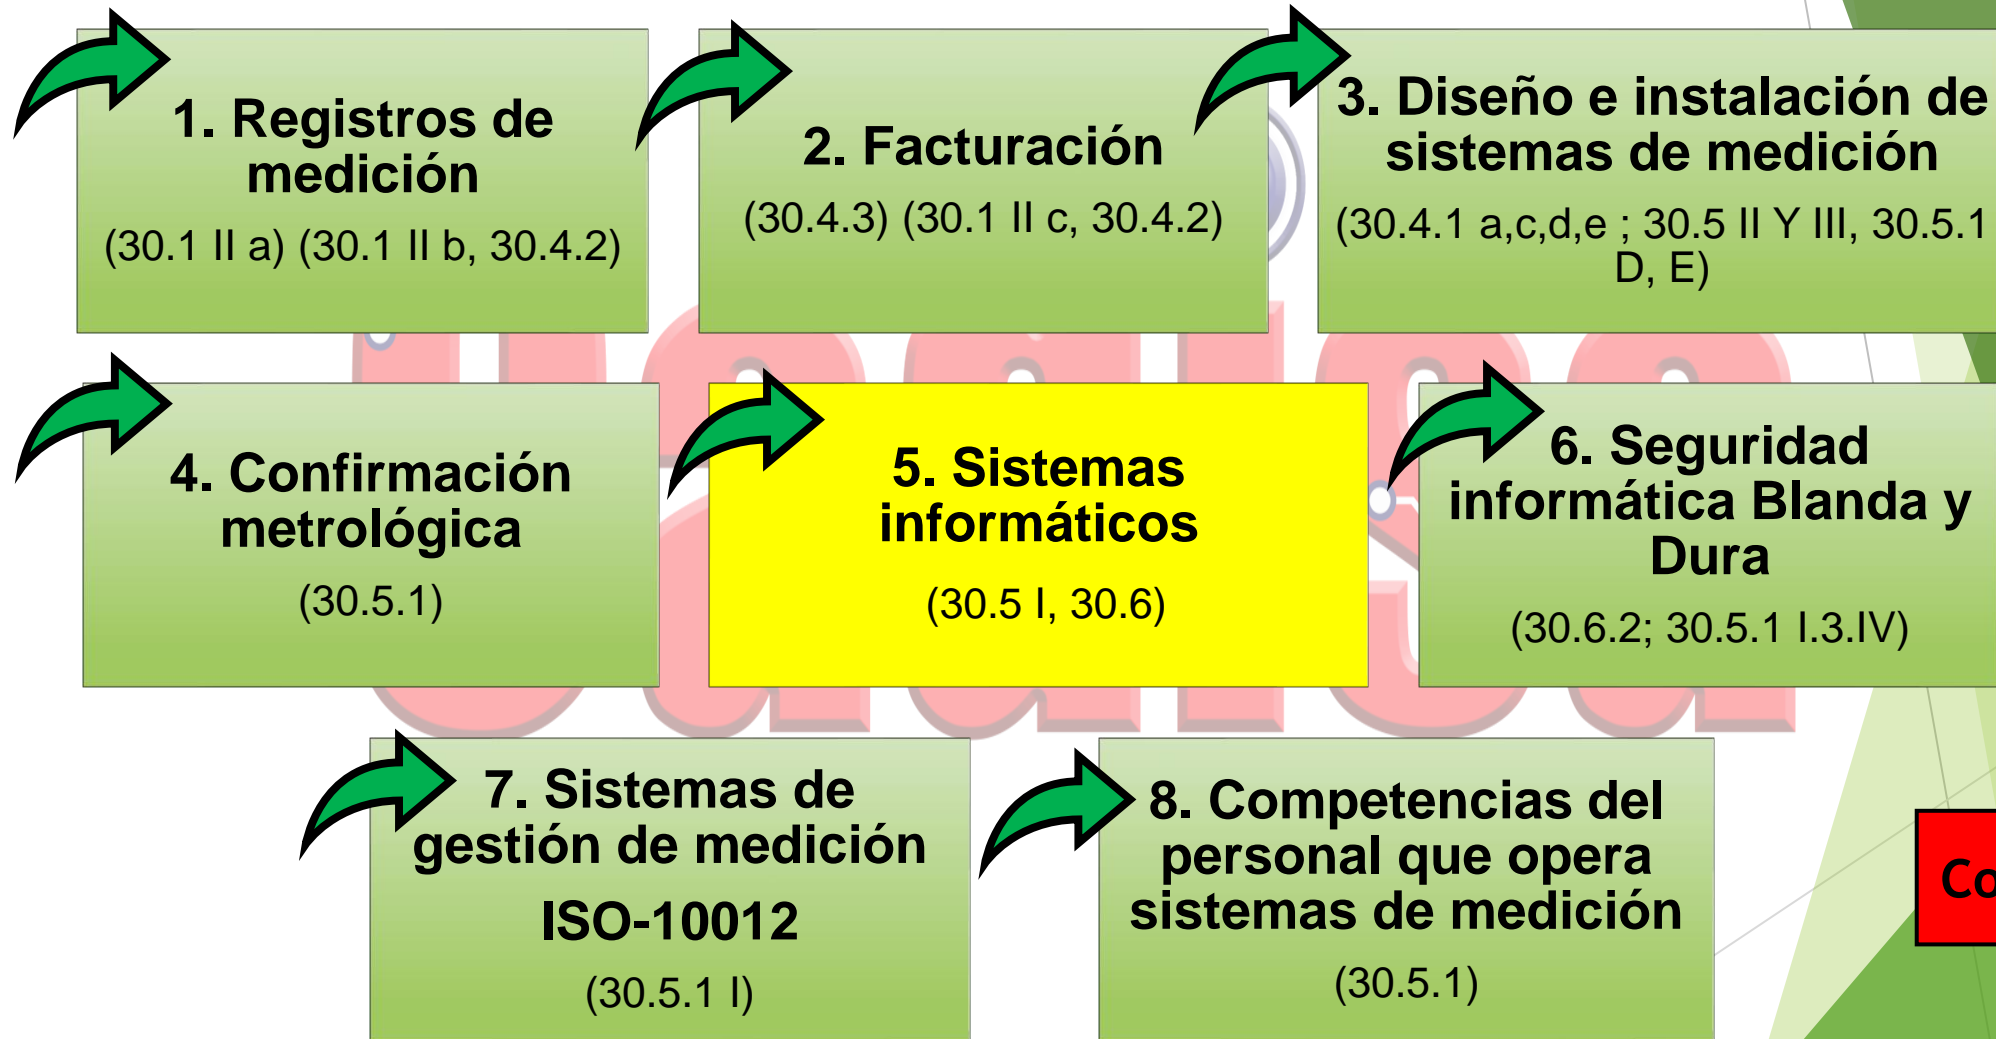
1. Registros de medición
(30.1 II a) (30.1 II b, 30.4.2)

2. Facturación
(30.4.3) (30.1 II c, 30.4.2)

3. Diseño e instalación de sistemas de medición
(30.4.1 a,c,d,e ; 30.5 II Y III, 30.5.1 D, E)

4. Confirmación metrológica
(30.5.1)

5. Sistemas informáticos
(30.5 I, 30.6)

6. Seguridad informática Blanda y Dura
(30.6.2; 30.5.1 I.3.IV)

7. Sistemas de gestión de medición
ISO-10012
(30.5.1 I)

8. Competencias del personal que opera sistemas de medición
(30.5.1)

Co